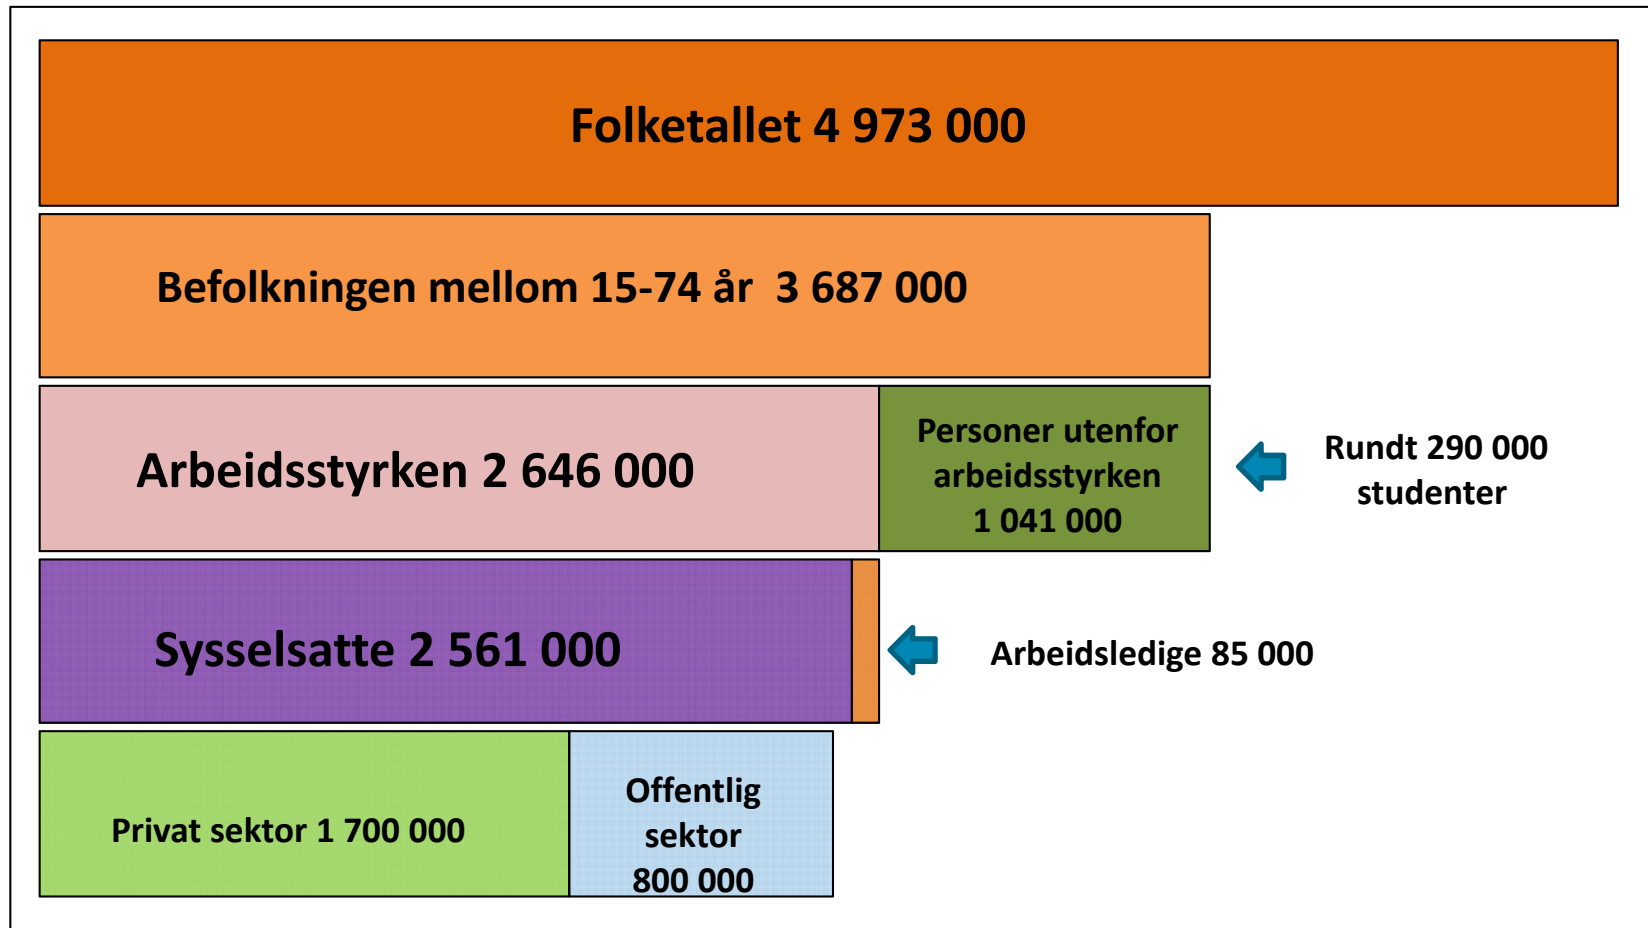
Folketallet 4 973 000

Befolkningen mellom 15-74 år 3 687 000

Arbeidsstyrken 2 646 000

Personer utenfor arbeidsstyrken 1 041 000

Rundt 290 000 studenter

Sysselsatte 2 561 000

Arbeidsledige 85 000

Privat sektor 1 700 000

Offentlig sektor 800 000